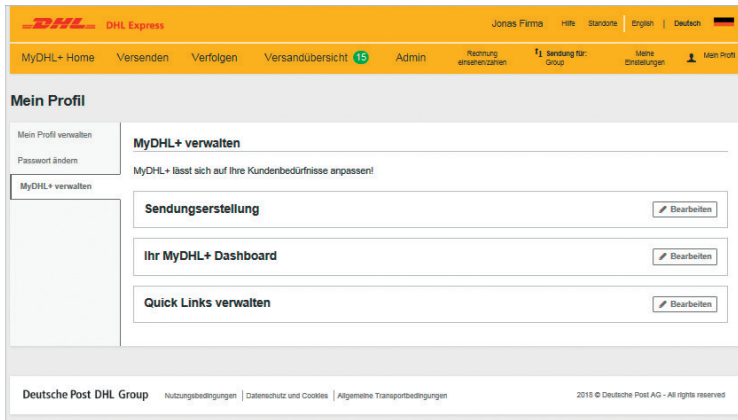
DHL DHL Express Jonas Firma Hilfe Standorte English | Deutsch

MyDHL+ Home Versenden Verfolgen Versandübersicht 15 Admin Rechnung einsehen/zahlen Sendung für: Group Meine Einstellungen Mein Profil

Mein Profil

Mein Profil verwalten
Passwort ändern
MyDHL+ verwalten

MyDHL+ verwalten

MyDHL+ lässt sich auf Ihre Kundenbedürfnisse anpassen!

Sendungserstellung
Bearbeiten

Ihr MyDHL+ Dashboard
Bearbeiten

Quick Links verwalten
Bearbeiten

Deutsche Post DHL Group Nutzungsbedingungen | Datenschutz und Cookies | Allgemeine Transportbedingungen 2018 © Deutsche Post AG - All rights reserved